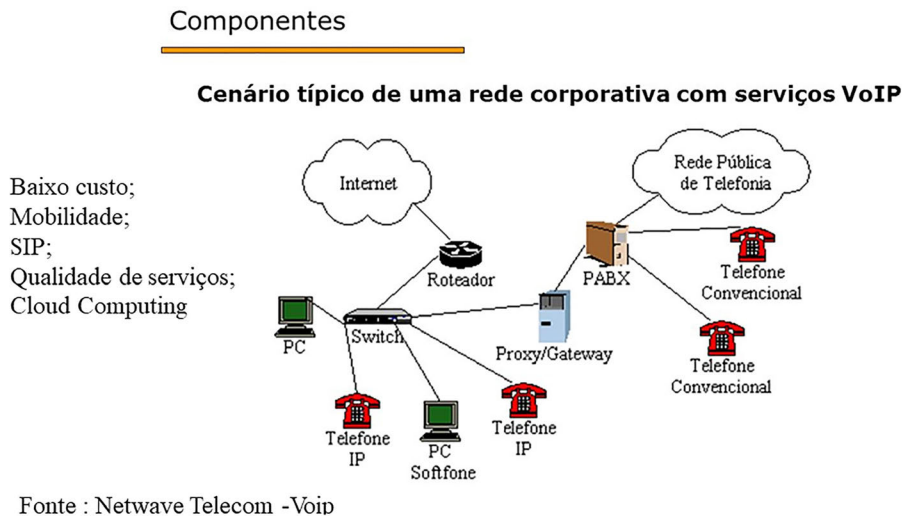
Componentes

Cenário típico de uma rede corporativa com serviços VoIP

Baixo custo;
Mobilidade;
SIP;
Qualidade de serviços;
Cloud Computing

Internet

Rede Pública de Telefonia

Roteador

PABX

Telefone Convencional

PC

Switch

Proxy/Gateway

Telefone Convencional

Telefone IP

PC Softfone

Telefone IP

Fonte : Netwave Telecom -Voip